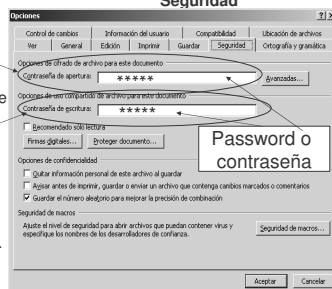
Seguridad

Opciones

Control de cambios | Información del usuario | Compatibilidad | Ubicación de archivos
Ver | General | Edición | Imprimir | Guardar | Seguridad | Ortografía y gramática

Opciones de cifrado de archivo para este documento
Contraseña de apertura: *****
Avanzadas...

Opciones de uso compartido de archivo para este documento
Contraseña de escritura: *****
Recomendado sólo lectura
Firmas digitales... | Proteger documento...

Password o contraseña

Opciones de confidencialidad
Quitar información personal de este archivo al guardar
Avisar antes de imprimir, guardar o enviar un archivo que contenga cambios marcados o comentarios
Guardar el número aleatorio para mejorar la precisión de combinación

Seguridad de macros
Ajuste el nivel de seguridad para abrir archivos que puedan contener virus y especifique los nombres de los desarrolladores de confianza.
Seguridad de macros...

Aceptar | Cancelar